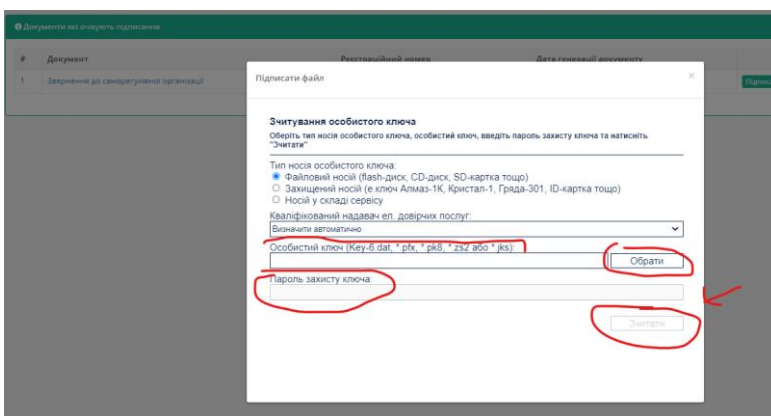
Документи які очікують підписання

| # | Документ | Реєстраційний номер | Дата генерації документу | |
|---|---|---|---|---|
| 1 | Звернення до саморегулівної організації | | | Підпис |

Підписати файл

×

Зчитування особистого ключа

Оберіть тип носія особистого ключа, особистий ключ, введіть пароль захисту ключа та натисніть "Зчитати"

Тип носія особистого ключа:
Файловий носій (flash-диск, CD-диск, SD-картка тощо)
Захищений носій (е.ключ Алмаз-1К, Кристал-1, Гряда-301, ID-картка тощо)
Носій у складі сервісу

Кваліфікований надавач ел. довірчих послуг:
Визначити автоматично

Особистий ключ (Key-6.dat, *.pfx, *.pk8, *.zs2 або *.jks):
Обрати

Пароль захисту ключа:

Зчитати